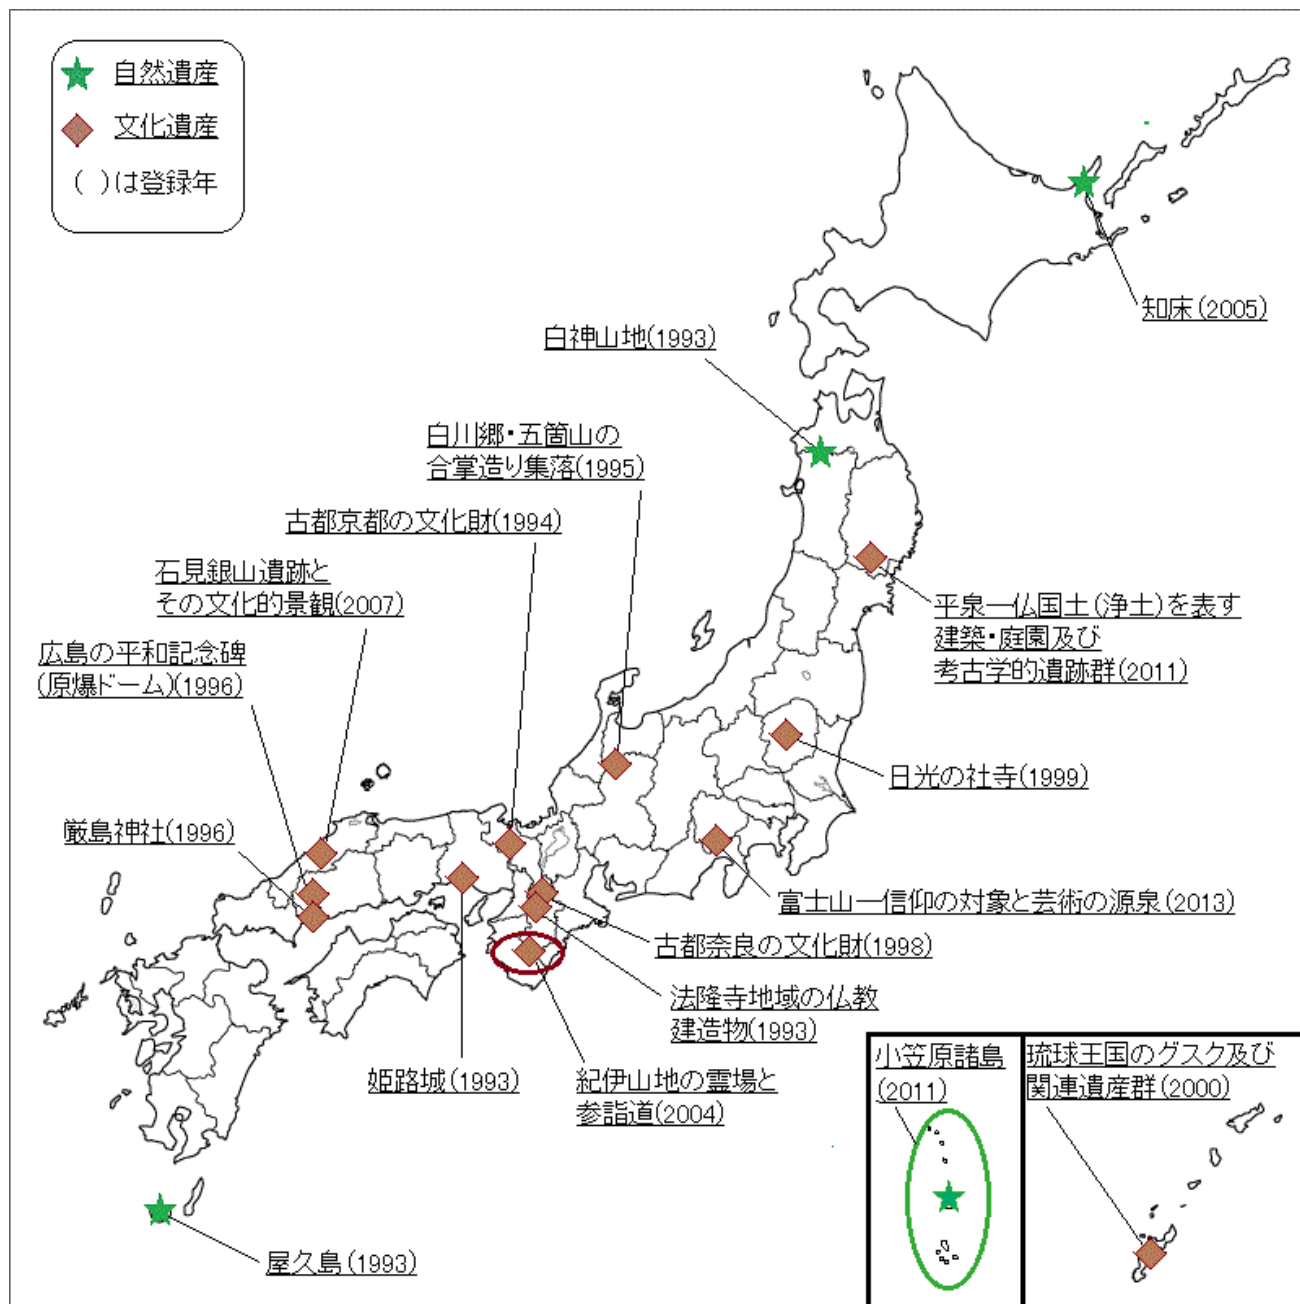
自然遺産
文化遺産
（ ）は登録年

知床(2005)

白神山地(1993)

白川郷・五箇山の合掌造り集落(1995)

古都京都の文化財(1994)

石見銀山遺跡とその文化的景観(2007)

広島の平和記念碑(原爆ドーム)(1996)

平泉—仏国土(浄土)を表す建築・庭園及び考古学的遺跡群(2011)

日光の社寺(1999)

厳島神社(1996)

富士山—信仰の対象と芸術の源泉(2013)

古都奈良の文化財(1998)

法隆寺地域の仏教建造物(1993)

姫路城(1993)

紀伊山地の霊場と参詣道(2004)

小笠原諸島(2011)

琉球王国のグスク及び関連遺産群(2000)

屋久島(1993)